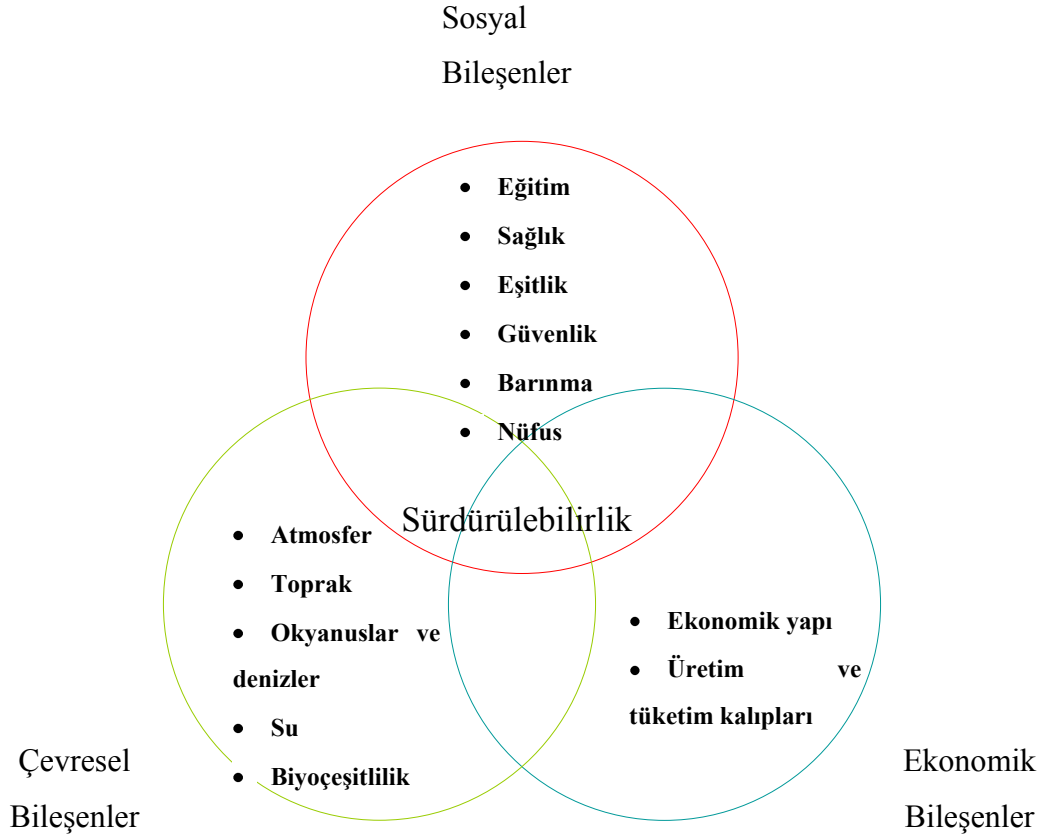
Sosyal
Bileşenler

- Eğitim
- Sağlık
- Eşitlik
- Güvenlik
- Barınma
- Nüfus

Sürdürülebilirlik

- Atmosfer
- Toprak
- Okyanuslar ve denizler
- Su
- Biyoçeşitlilik

- Ekonomik yapı
- Üretim ve tüketim kalıpları

Çevresel
Bileşenler

Ekonomik
Bileşenler